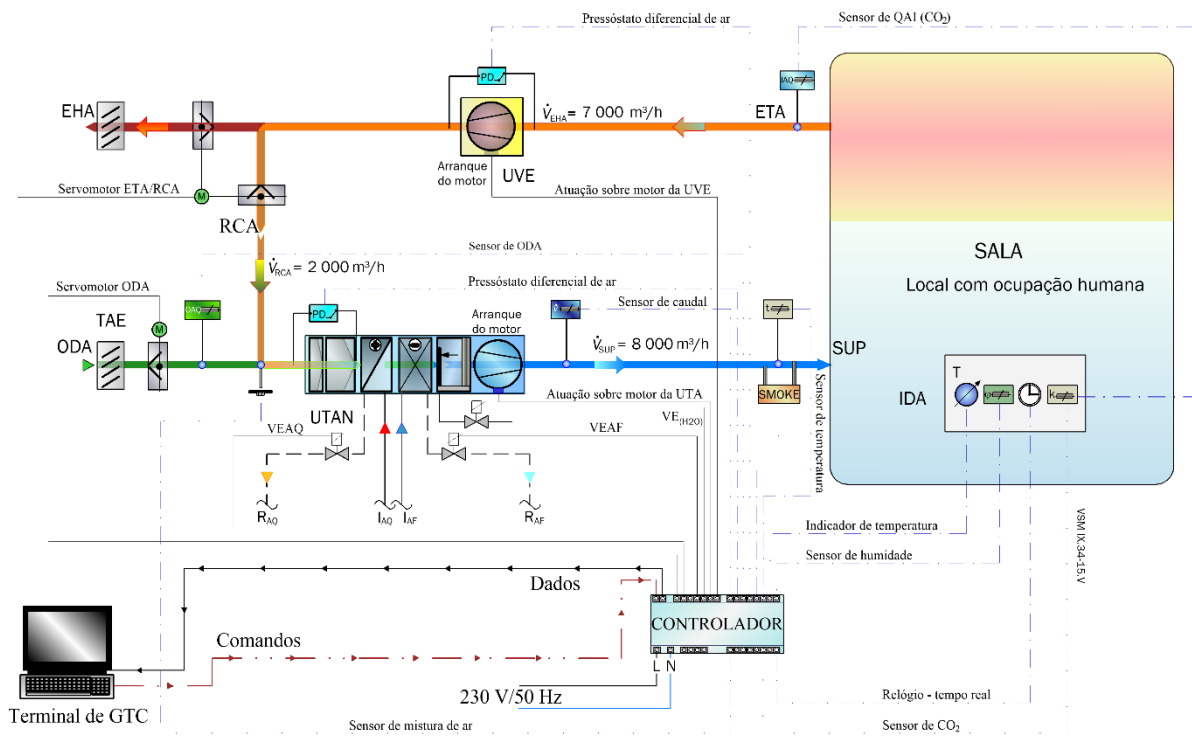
Pressóstato diferencial de ar

Sensor de QAI ($CO_2$)

EHA

PD

$\dot{V}_{EHA}$ = 7 000 m³/h

ETA

IAQ

Arranque do motor

UVE

Servomotor ETA/RCA

M

Atuação sobre motor da UVE

RCA

SALA

Local com ocupação humana

Sensor de ODA

$\dot{V}_{RCA}$ = 2 000 m³/h

Pressóstato diferencial de ar

Servomotor ODA

ODAQ

Sensor de caudal

TAE

M

PD

Arranque do motor

t

ODA

$\dot{V}_{SUP}$ = 8 000 m³/h

SUP

SMOKE

Sensor de temperatura

UTAN

Atuação sobre motor da UTA

IDA

T

φ

k

VEAQ

VEAF

$VE_{(H2O)}$

$R_{AQ}$

$I_{AQ}$

$I_{AF}$

$R_{AF}$

Indicador de temperatura

Sensor de humidade

VSM IX-34-15.V

Dados

CONTROLADOR

Comandos

L N

230 V/50 Hz

Relógio - tempo real

Terminal de GTC

Sensor de mistura de ar

Sensor de $CO_2$